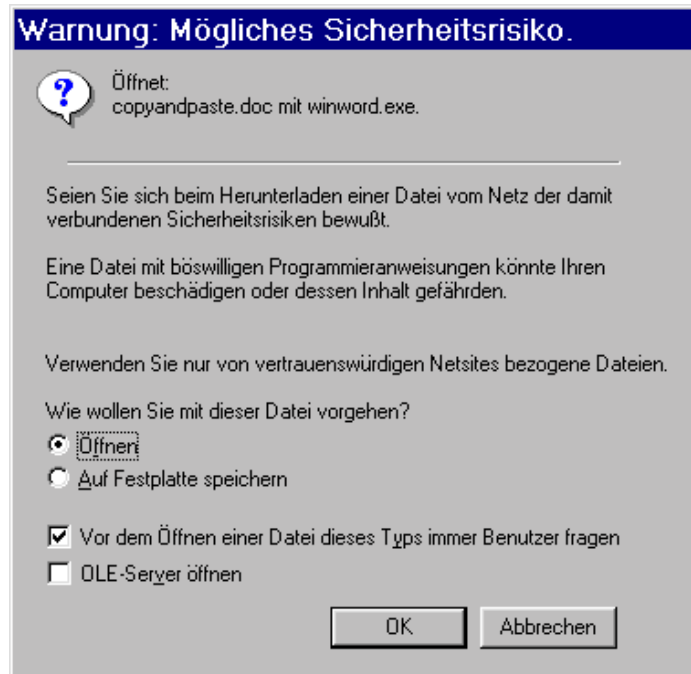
Warnung: Mögliches Sicherheitsrisiko.

Öffnet:
copyandpaste.doc mit winword.exe.

Seien Sie sich beim Herunterladen einer Datei vom Netz der damit verbundenen Sicherheitsrisiken bewußt.

Eine Datei mit böswilligen Programmieranweisungen könnte Ihren Computer beschädigen oder dessen Inhalt gefährden.

Verwenden Sie nur von vertrauenswürdigen Netsites bezogene Dateien.

Wie wollen Sie mit dieser Datei vorgehen?

Öffnen

Auf Festplatte speichern

Vor dem Öffnen einer Datei dieses Typs immer Benutzer fragen

OLE-Server öffnen

OK

Abbrechen